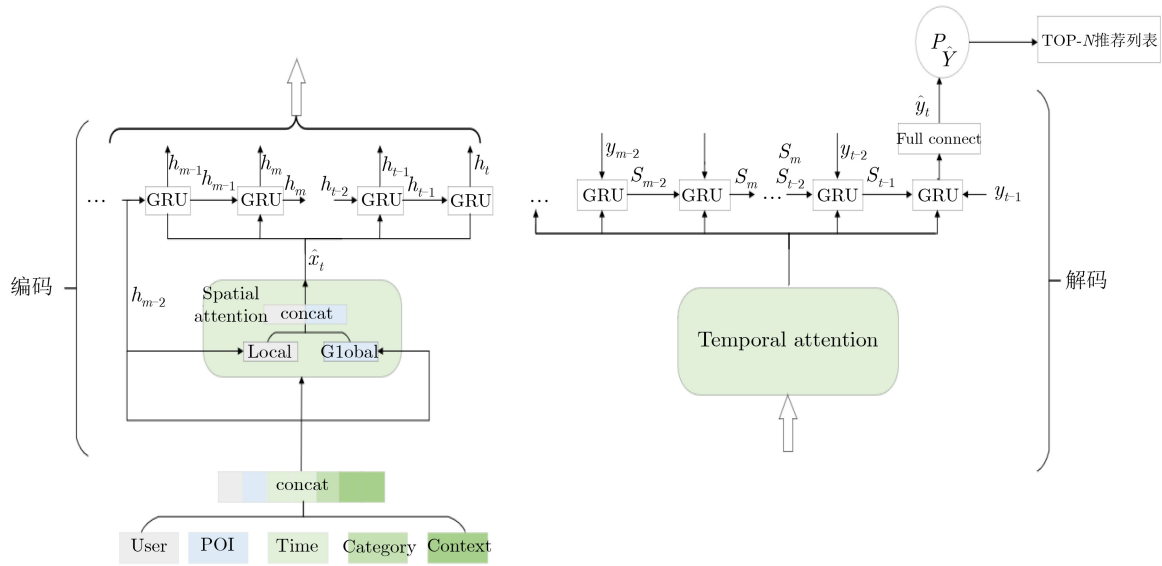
$P_{\hat{Y}}$

TOP-$N$推荐列表

$\hat{y}_t$

Full connect

$h_{m-1}$ $h_m$ $h_{t-1}$ $h_t$

… GRU $h_{m-1}$ GRU $h_m$ $h_{t-2}$ GRU $h_{t-1}$ GRU

$y_{m-2}$ $S_m$ $y_{t-2}$

… GRU $S_{m-2}$ GRU $S_m$ … $S_{t-2}$ GRU $S_{t-1}$ GRU $y_{t-1}$

$\hat{x}_t$

编码

$h_{m-2}$

Spatial attention

concat

Local

G1obal

Temporal attention

解码

concat

User

POI

Time

Category

Context